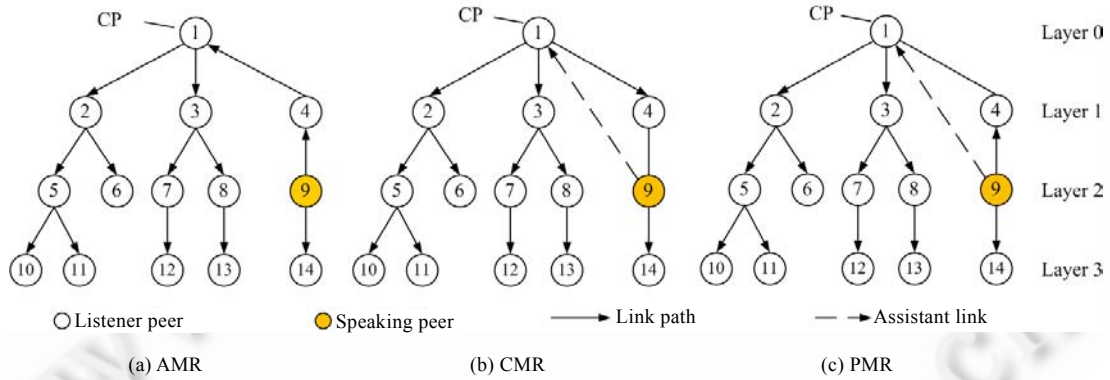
CP
1
2
3
4
5
6
7
8
9
10
11
12
13
14

CP
1
2
3
4
5
6
7
8
9
10
11
12
13
14

CP
1
2
3
4
5
6
7
8
9
10
11
12
13
14

Layer 0
Layer 1
Layer 2
Layer 3

Listener peer
Speaking peer
Link path
Assistant link

(a) AMR
(b) CMR
(c) PMR